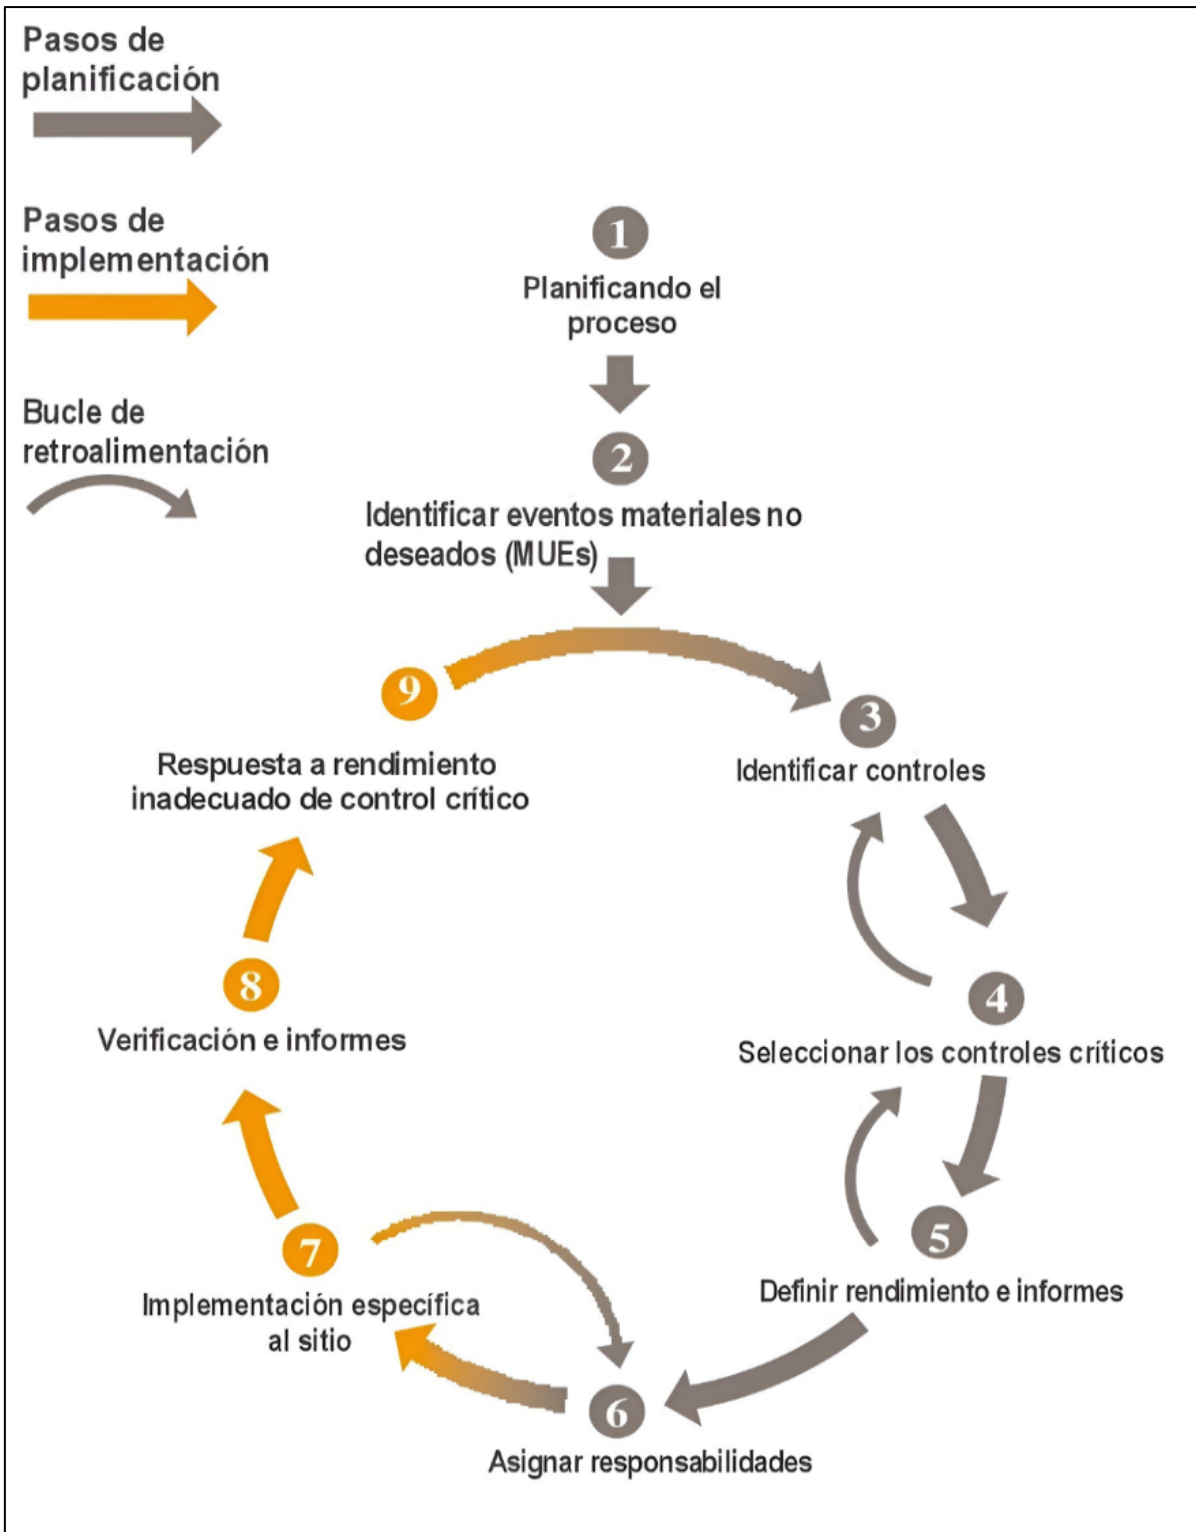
Pasos de planificación

Pasos de implementación

Bucle de retroalimentación

1
Planificando el proceso

2
Identificar eventos materiales no deseados (MUEs)

3
Identificar controles

4
Seleccionar los controles críticos

5
Definir rendimiento e informes

6
Asignar responsabilidades

7
Implementación específica al sitio

8
Verificación e informes

9
Respuesta a rendimiento inadecuado de control crítico